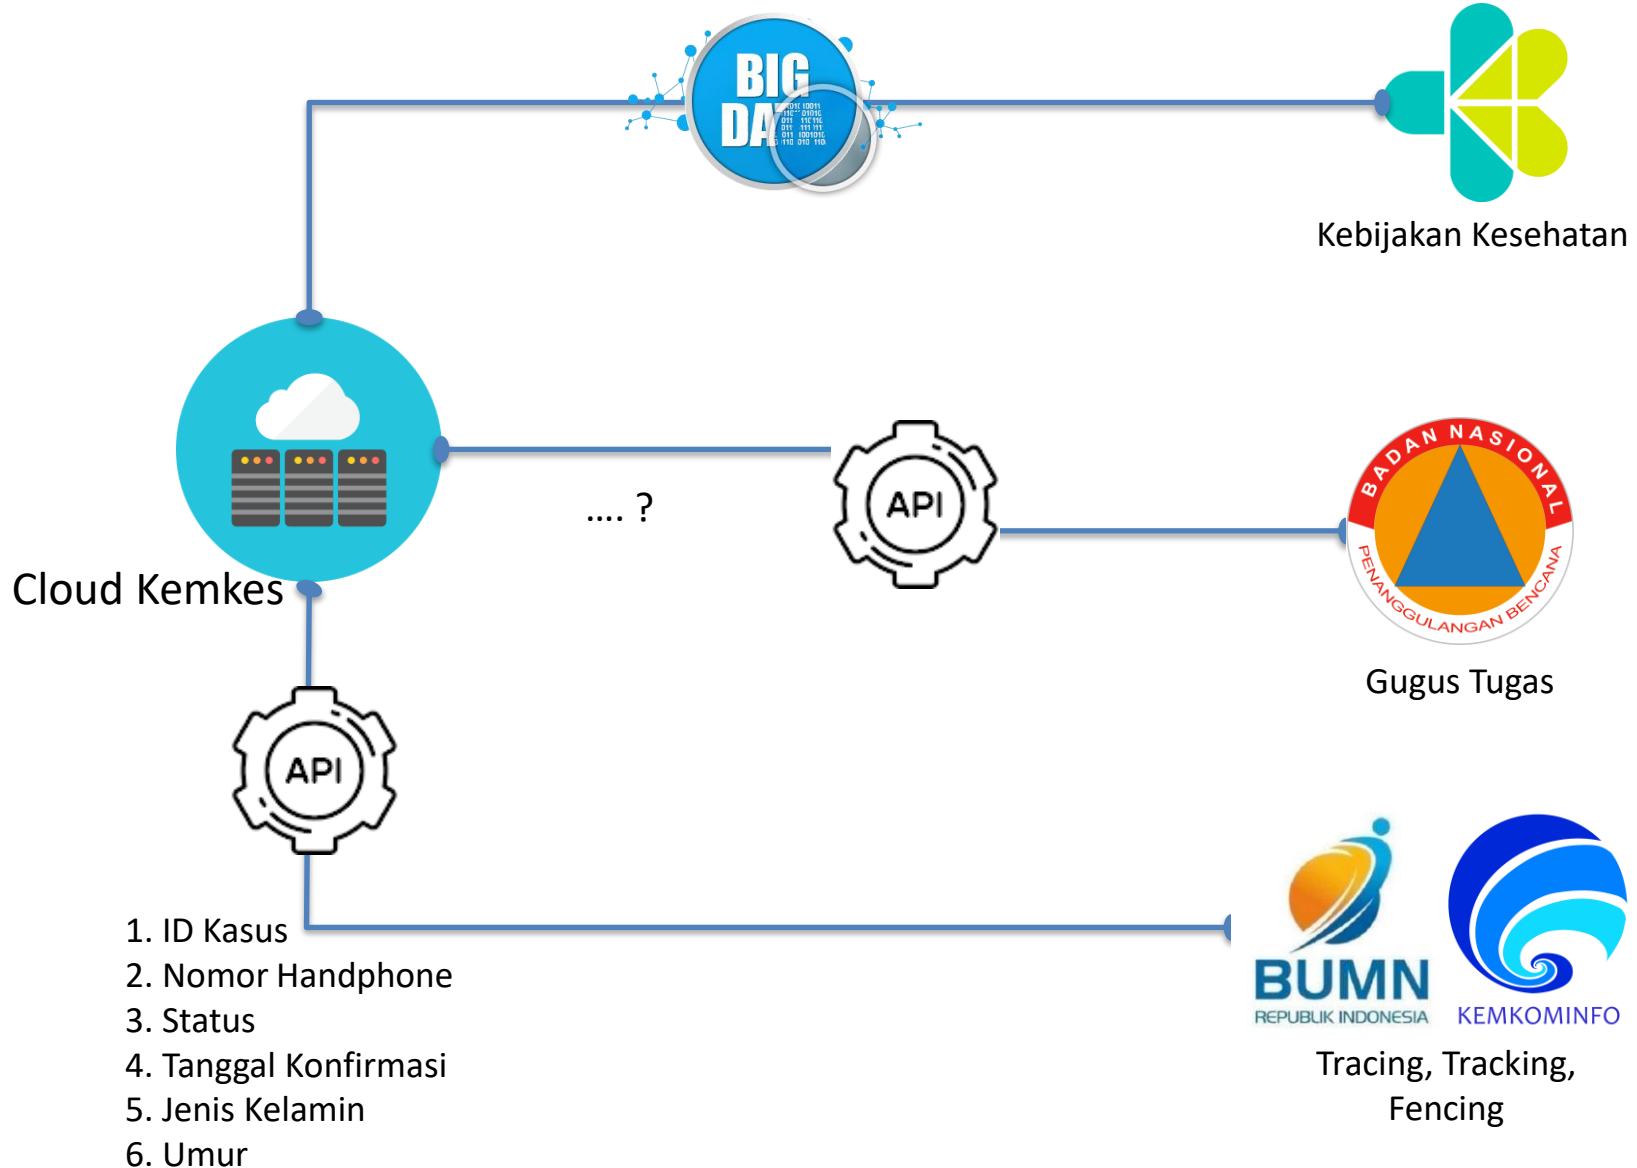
BIG DATA

Kebijakan Kesehatan

Cloud Kemkes

.... ?

API

BADAN NASIONAL PENANGGULANGAN BENCANA

Gugus Tugas

API

1. ID Kasus
2. Nomor Handphone
3. Status
4. Tanggal Konfirmasi
5. Jenis Kelamin
6. Umur

BUMN
REPUBLIK INDONESIA

KEMKOMINFO

Tracing, Tracking, Fencing